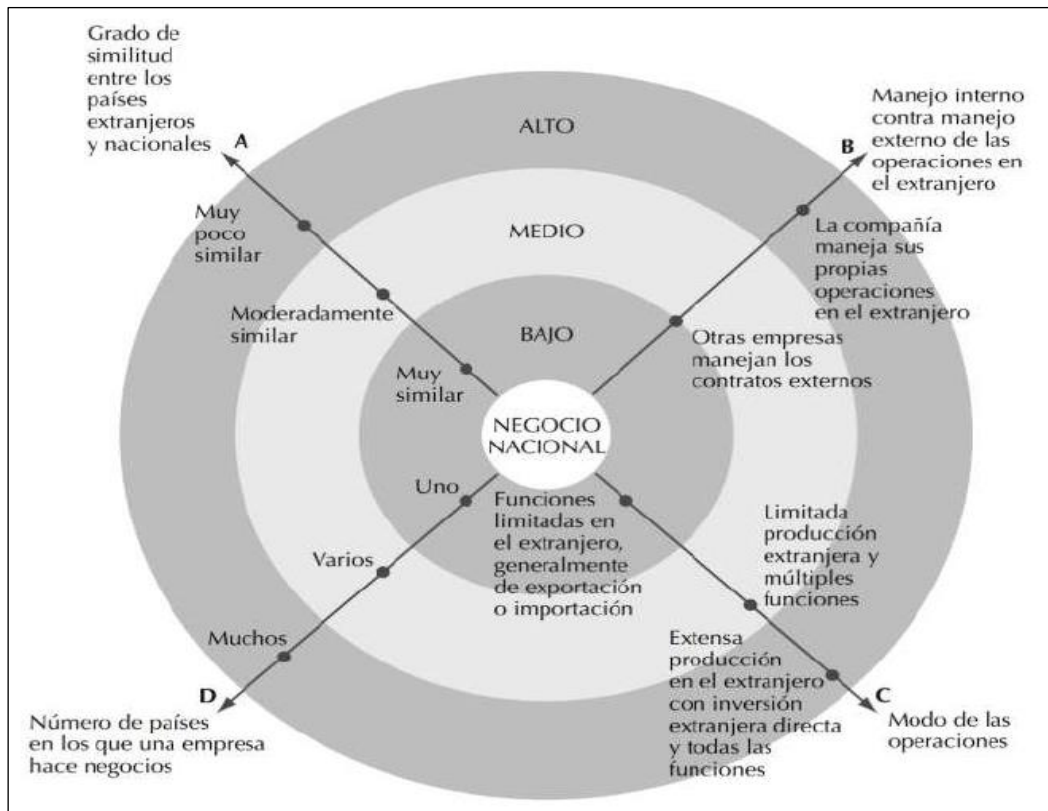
Grado de similitud entre los países extranjeros y nacionales

A

ALTO

Manejo interno contra manejo externo de las operaciones en el extranjero

B

Muy poco similar

MEDIO

La compañía maneja sus propias operaciones en el extranjero

Moderadamente similar

BAJO

Otras empresas manejan los contratos externos

Muy similar

NEGOCIO NACIONAL

Uno

Funciones limitadas en el extranjero, generalmente de exportación o importación

Limitada producción extranjera y múltiples funciones

Varios

Muchos

Extensa producción en el extranjero con inversión extranjera directa y todas las funciones

D

C

Número de países en los que una empresa hace negocios

Modo de las operaciones